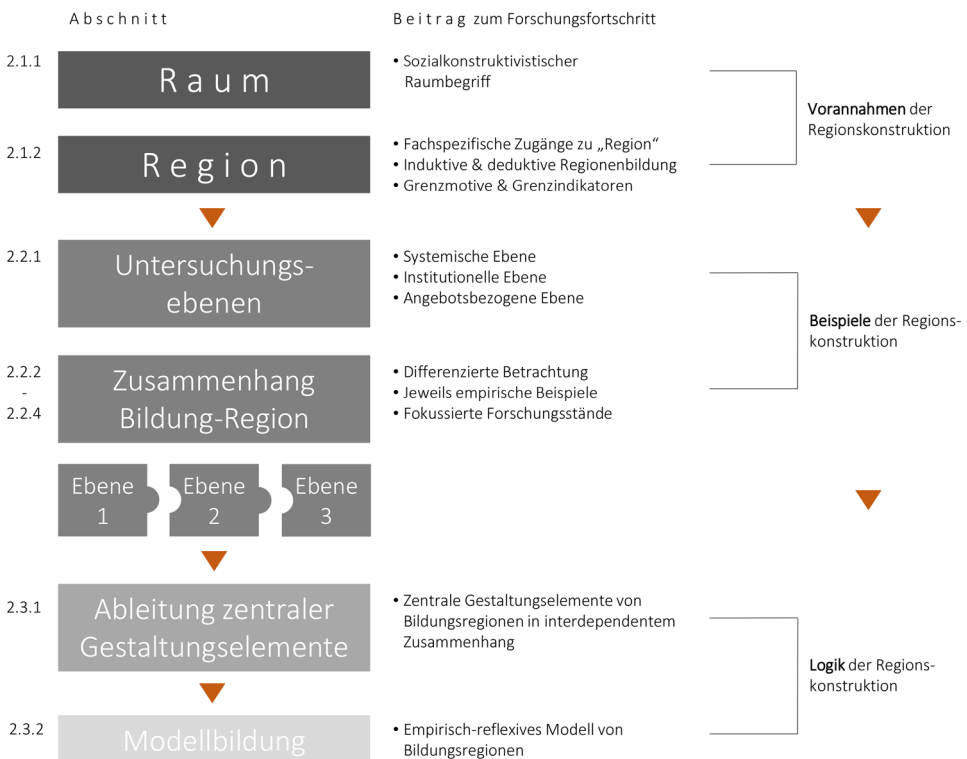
Abschnitt

Beitrag zum Forschungsfortschritt

2.1.1

Raum

• Sozialkonstruktivistischer Raumbegriff

Vorannahmen der Regionskonstruktion

2.1.2

Region

• Fachspezifische Zugänge zu „Region“
• Induktive & deduktive Regionenbildung
• Grenzmotive & Grenzindikatoren

2.2.1

Untersuchungsebenen

• Systemische Ebene
• Institutionelle Ebene
• Angebotsbezogene Ebene

Beispiele der Regionskonstruktion

2.2.2 - 2.2.4

Zusammenhang Bildung-Region

• Differenzierte Betrachtung
• Jeweils empirische Beispiele
• Fokussierte Forschungsstände

Ebene 1

Ebene 2

Ebene 3

2.3.1

Ableitung zentraler Gestaltungselemente

• Zentrale Gestaltungselemente von Bildungsregionen in interdependentem Zusammenhang

Logik der Regionskonstruktion

2.3.2

Modellbildung

• Empirisch-reflexives Modell von Bildungsregionen